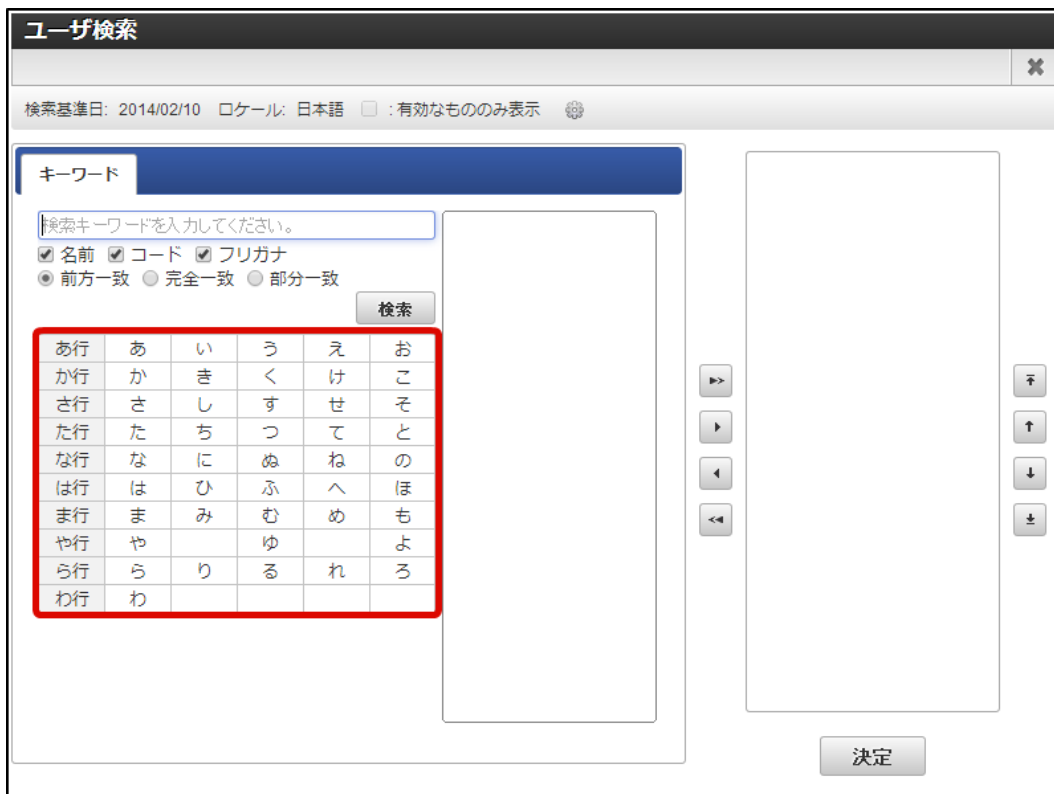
ユーザ検索

✖

検索基準日: 2014/02/10 ロケール: 日本語 ☐ : 有効なもののみ表示

キーワード

検索キーワードを入力してください。

☑ 名前 ☑ コード ☑ フリガナ
◉ 前方一致 ◯ 完全一致 ◯ 部分一致

検索

| あ行 | あ | い | う | え | お |
|---|---|---|---|---|---|
| か行 | か | き | く | け | こ |
| さ行 | さ | し | す | せ | そ |
| た行 | た | ち | つ | て | と |
| な行 | な | に | ぬ | ね | の |
| は行 | は | ひ | ふ | へ | ほ |
| ま行 | ま | み | む | め | も |
| や行 | や | | ゆ | | よ |
| ら行 | ら | り | る | れ | ろ |
| わ行 | わ | | | | |

決定